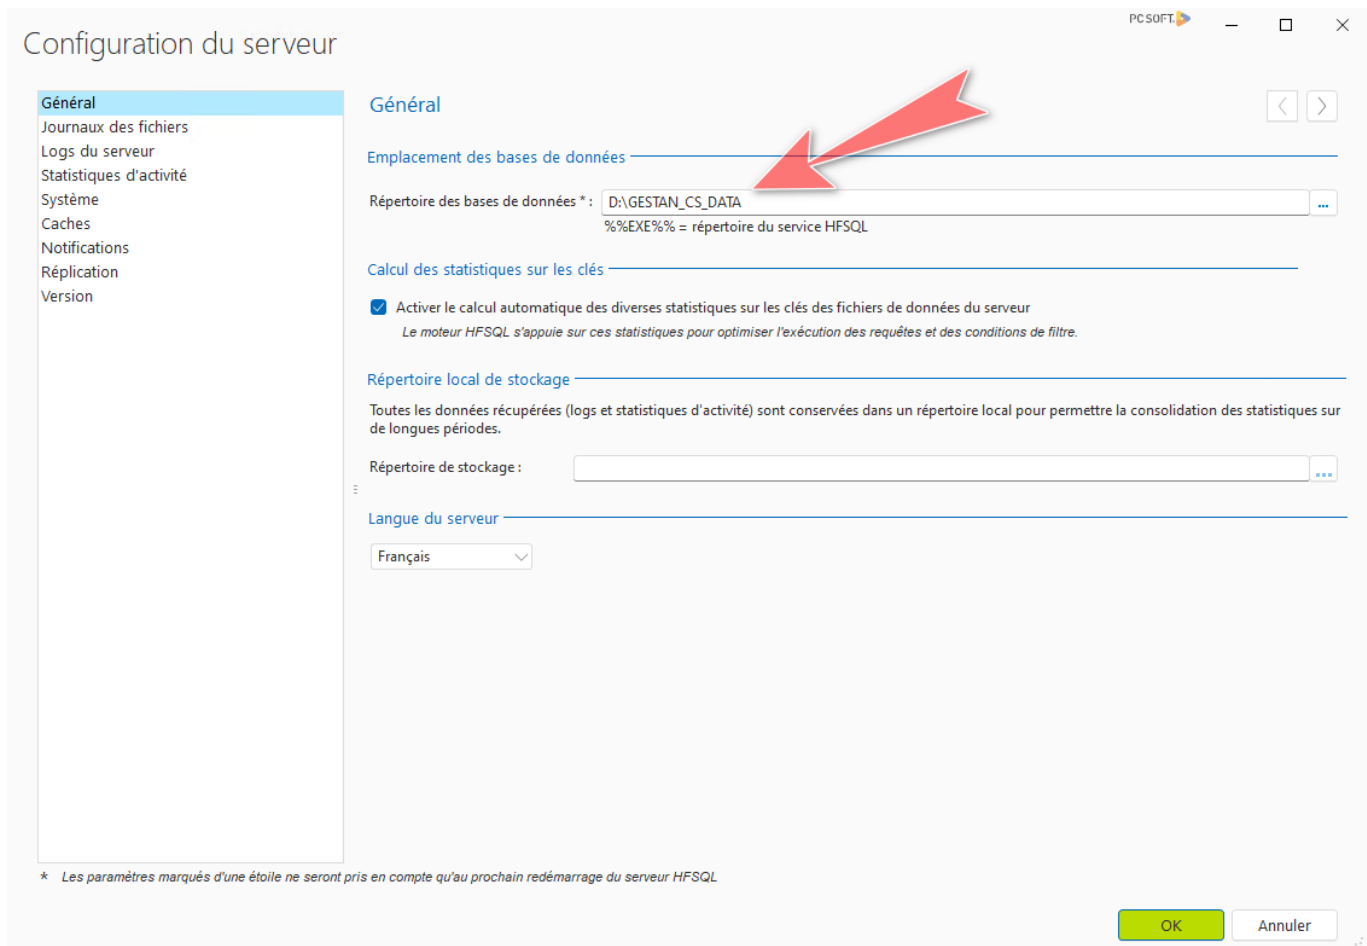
Configuration du serveur

PCSOFT

Général
Journaux des fichiers
Logs du serveur
Statistiques d'activité
Système
Caches
Notifications
Réplication
Version

Général

Emplacement des bases de données

Répertoire des bases de données * : D:\GESTAN_CS_DATA ...
%%EXE%% = répertoire du service HFSQL

Calcul des statistiques sur les clés

Activer le calcul automatique des diverses statistiques sur les clés des fichiers de données du serveur
Le moteur HFSQL s'appuie sur ces statistiques pour optimiser l'exécution des requêtes et des conditions de filtre.

Répertoire local de stockage

Toutes les données récupérées (logs et statistiques d'activité) sont conservées dans un répertoire local pour permettre la consolidation des statistiques sur de longues périodes.

Répertoire de stockage : ...

Langue du serveur

Français

* Les paramètres marqués d'une étoile ne seront pris en compte qu'au prochain redémarrage du serveur HFSQL

OK
Annuler